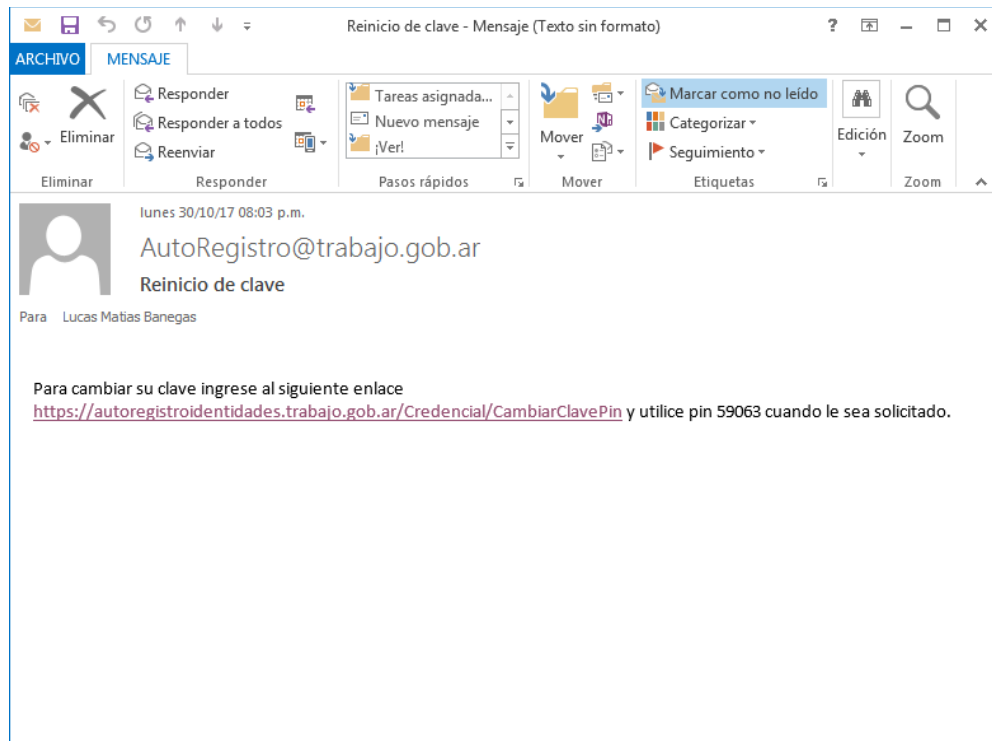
Reinicio de clave - Mensaje (Texto sin formato)

? 

ARCHIVO MENSAJE

Eliminar
Responder
Responder a todos
Reenviar
Tareas asignada...
Nuevo mensaje
¡Ver!
Mover
Marcar como no leído
Categorizar
Seguimiento
Edición
Zoom

Eliminar Responder Pasos rápidos Mover Etiquetas Zoom

lunes 30/10/17 08:03 p.m.

AutoRegistro@trabajo.gob.ar

Reinicio de clave

Para Lucas Matias Banegas

Para cambiar su clave ingrese al siguiente enlace https://autoregistroidentidades.trabajo.gob.ar/Credencial/CambiarClavePin y utilice pin 59063 cuando le sea solicitado.